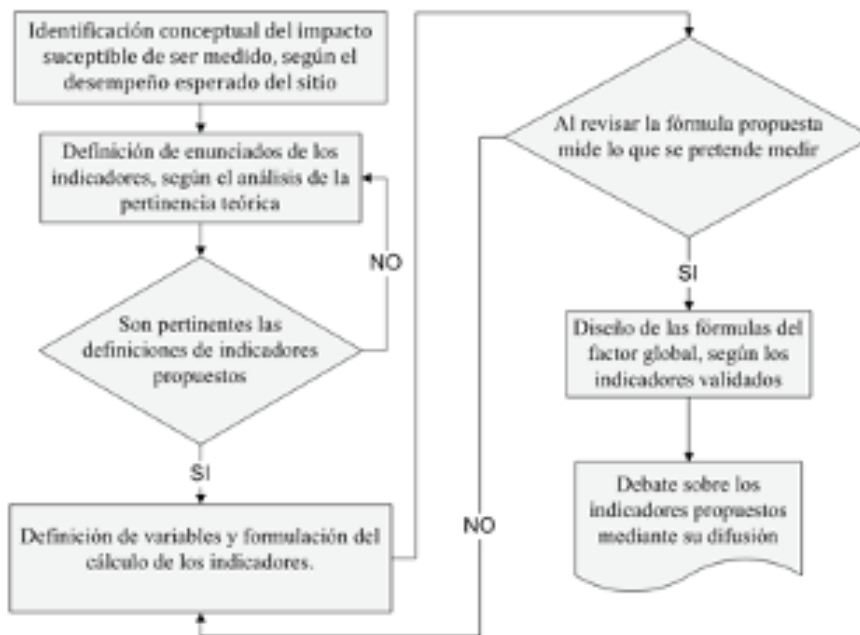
Identificación conceptual del impacto suceptible de ser medido, según el desempeño esperado del sitio

Definición de enunciados de los indicadores, según el análisis de la pertinencia teórica

NO

Son pertinentes las definiciones de indicadores propuestos

SI

Definición de variables y formulación del cálculo de los indicadores.

Al revisar la fórmula propuesta mide lo que se pretende medir

NO

SI

Diseño de las fórmulas del factor global, según los indicadores validados

Debate sobre los indicadores propuestos mediante su difusión